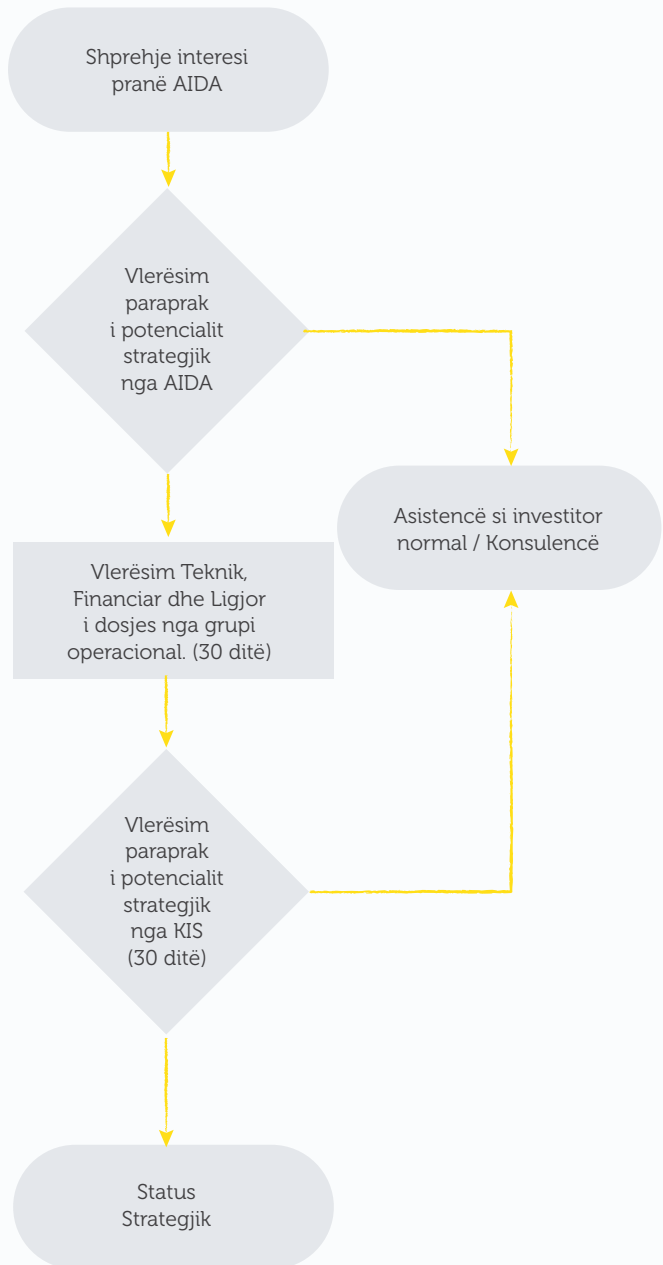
Shprehje interesi pranë AIDA

Vlerësim paraprak i potencialit strategjik nga AIDA

Asistencë si investitor normal / Konsulencë

Vlerësim Teknik, Financiar dhe Ligjor i dosjes nga grupi operacional. (30 ditë)

Vlerësim paraprak i potencialit strategjik nga KIS (30 ditë)

Status Strategjik